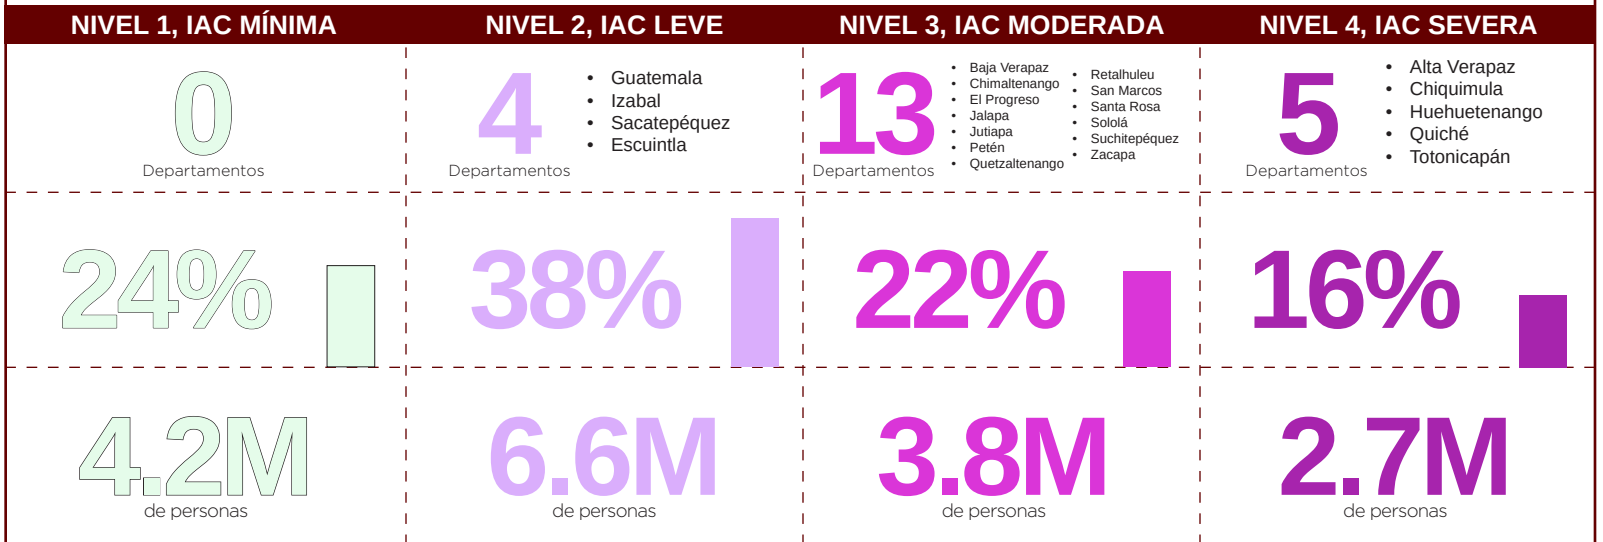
| NIVEL 1, IAC MÍNIMA | NIVEL 2, IAC LEVE | NIVEL 3, IAC MODERADA | NIVEL 4, IAC SEVERA |
|---|---|---|---|
| 0 Departamentos | 4 Departamentos • Guatemala • Izabal • Sacatepéquez • Escuintla | 13 Departamentos • Baja Verapaz • Chimaltenango • El Progreso • Jalapa • Jutiapa • Petén • Quetzaltenango • Retalhuleu • San Marcos • Santa Rosa • Sololá • Suchitepéquez • Zacapa | 5 Departamentos • Alta Verapaz • Chiquimula • Huehuetenango • Quiché • Totonicapán |
| 24% | 38% | 22% | 16% |
| 4.2M de personas | 6.6M de personas | 3.8M de personas | 2.7M de personas |